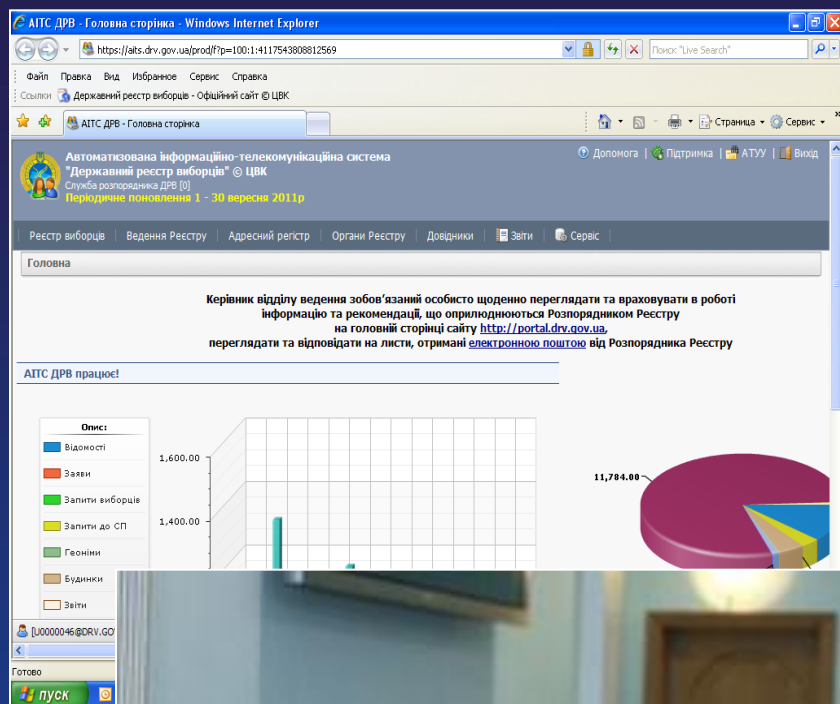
АІТС ДРВ - Головна сторінка - Windows Internet Explorer

https://aits.drv.gov.ua/prod/f?p=100:1:4117543808812569

Поиск "Live Search"

Файл Правка Вид Избранное Сервис Справка

Ссылки Державний реєстр виборців - Офіційний сайт © ЦВК

АІТС ДРВ - Головна сторінка

Страница Сервис

Автоматизована інформаційно-телекомунікаційна система "Державний реєстр виборців" © ЦВК

Служба розпорядника ДРВ [0]

Періодичне поновлення 1 - 30 вересня 2011р

Допомога | Підтримка | АТУУ | Вихід

Реєстр виборців | Ведення Реєстру | Адресний регістр | Органи Реєстру | Довідники | Звіти | Сервіс

Головна

Керівник відділу ведення зобов'язаний особисто щоденно переглядати та враховувати в роботі інформацію та рекомендації, що оприлюднюються Розпорядником Реєстру на головній сторінці сайту http://portal.drv.gov.ua, переглядати та відповідати на листи, отримані електронною поштою від Розпорядника Реєстру

АІТС ДРВ працює!

Опис:

Відомості

Заяви

Запити виборців

Запити до СП

Геоніми

Будинки

Звіти

1,600.00

1,400.00

11,784.00

[U0000046@DRV.GO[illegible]

Готово

пуск